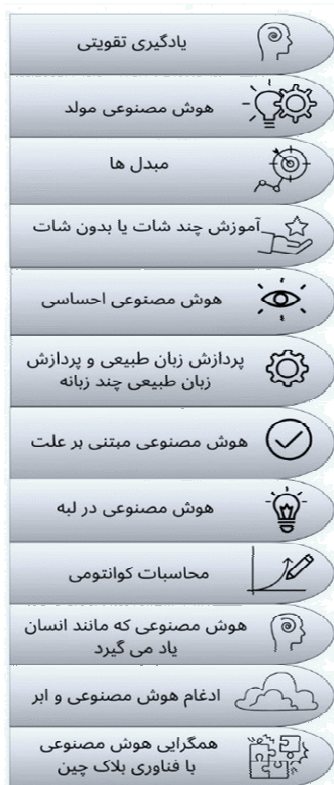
یادگیری تقویتی

هوش مصنوعی مولد

مبدل ها

آموزش چند شات یا بدون شات

هوش مصنوعی احساسی

پردازش زبان طبیعی و پردازش زبان طبیعی چند زبانه

هوش مصنوعی مبتنی بر علت

هوش مصنوعی در لبه

محاسبات کوانتومی

هوش مصنوعی که مانند انسان یاد می گیرد

ادغام هوش مصنوعی و ابر

همگرایی هوش مصنوعی با فناوری بلاک چین